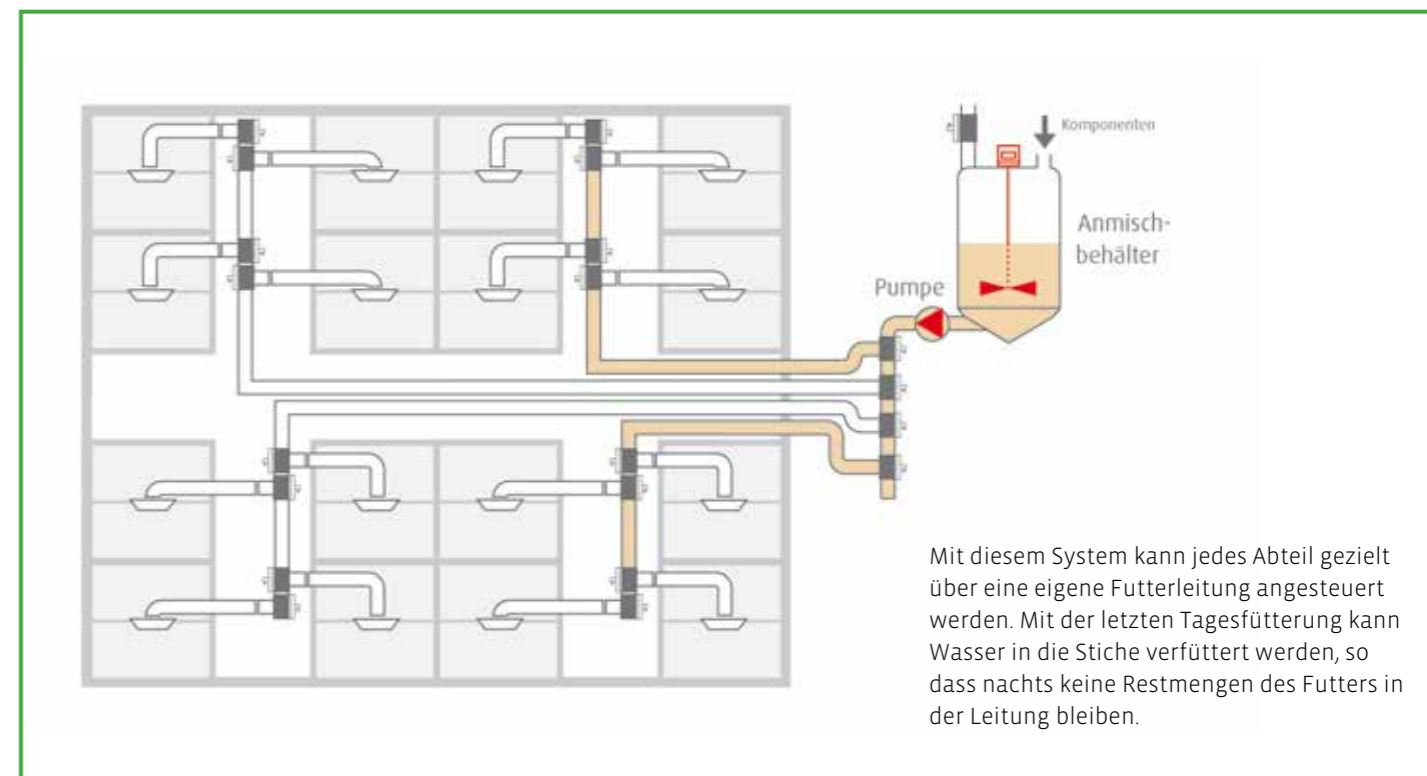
Komponenten

Anmischbehälter

Pumpe

Mit diesem System kann jedes Abteil gezielt über eine eigene Futterleitung angesteuert werden. Mit der letzten Tagesfütterung kann Wasser in die Stiche verfüttert werden, so dass nachts keine Restmengen des Futters in der Leitung bleiben.